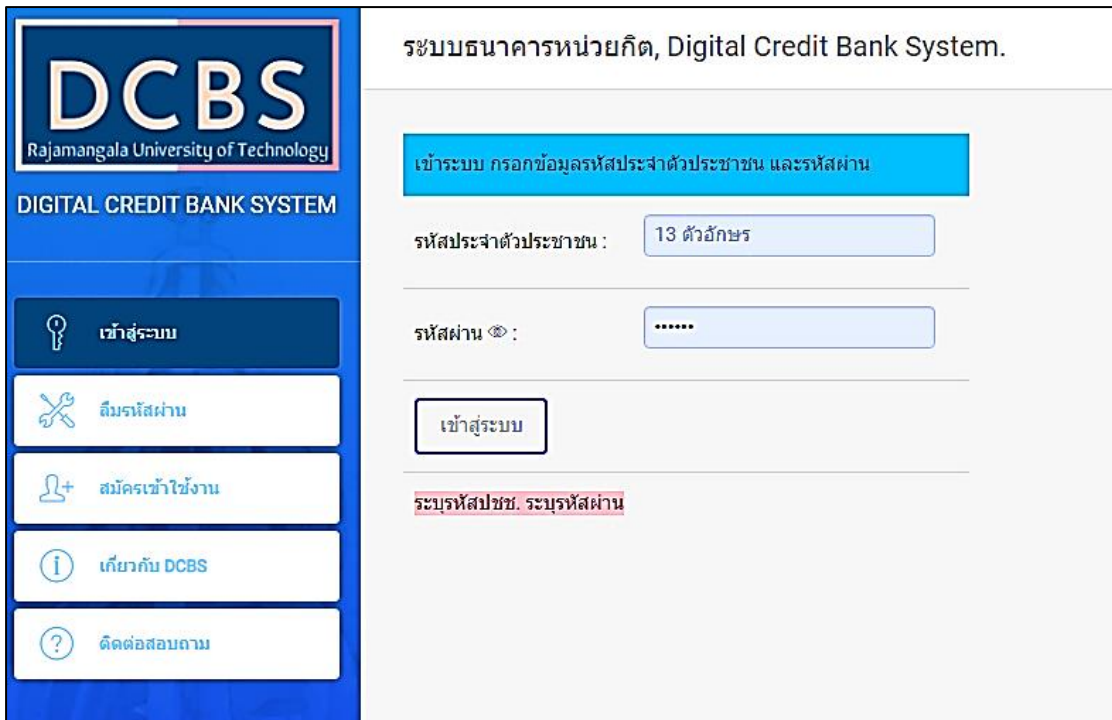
DCBS
Rajamangala University of Technology
DIGITAL CREDIT BANK SYSTEM

เข้าสู่ระบบ

ลืมรหัสผ่าน

สมัครเข้าใช้งาน

เกี่ยวกับ DCBS

ติดต่อสอบถาม

ระบบธนาคารหน่วยกิต, Digital Credit Bank System.

เข้าระบบ กรอกข้อมูลรหัสประจำตัวประชาชน และรหัสผ่าน

รหัสประจำตัวประชาชน : 13 ตัวอักษร

รหัสผ่าน : ••••••

เข้าสู่ระบบ

ระบุรหัสปชช. ระบุรหัสผ่าน